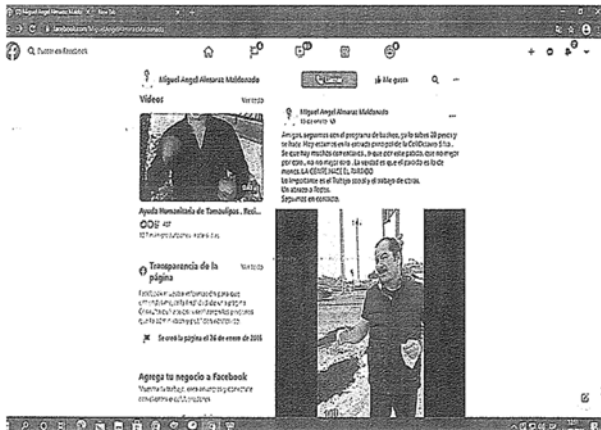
Miguel Angel Almaraz Maldonado

Q Buscar en Facebook

Miguel Angel Almaraz Maldonado

Me gusta

Videos

Ver todo

Ayuda Humanitaria de Tamaulipas . Reci...

Transparencia de la página

Ver todo

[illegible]

Se creó la página el 26 de enero de 2016

Agrega tu negocio a Facebook

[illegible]

Miguel Angel Almaraz Maldonado

Amigos, seguimos con el programa de bacheo, ya lo saben 20 pesos y se tapa. Hoy estamos en la entrada principal de la Col. Ocampo 5 ta... Se que hay muchos comentarios, a que por este pesos, que no tenga por eso, no no tengo nada. La verdad es que el bacheo es lo de menos. LA GENTE HACE EL PARTIDO Lo importante es el Trabajo social y el trabajo de calles. Un abrazo a Todos. Seguimos en contacto.